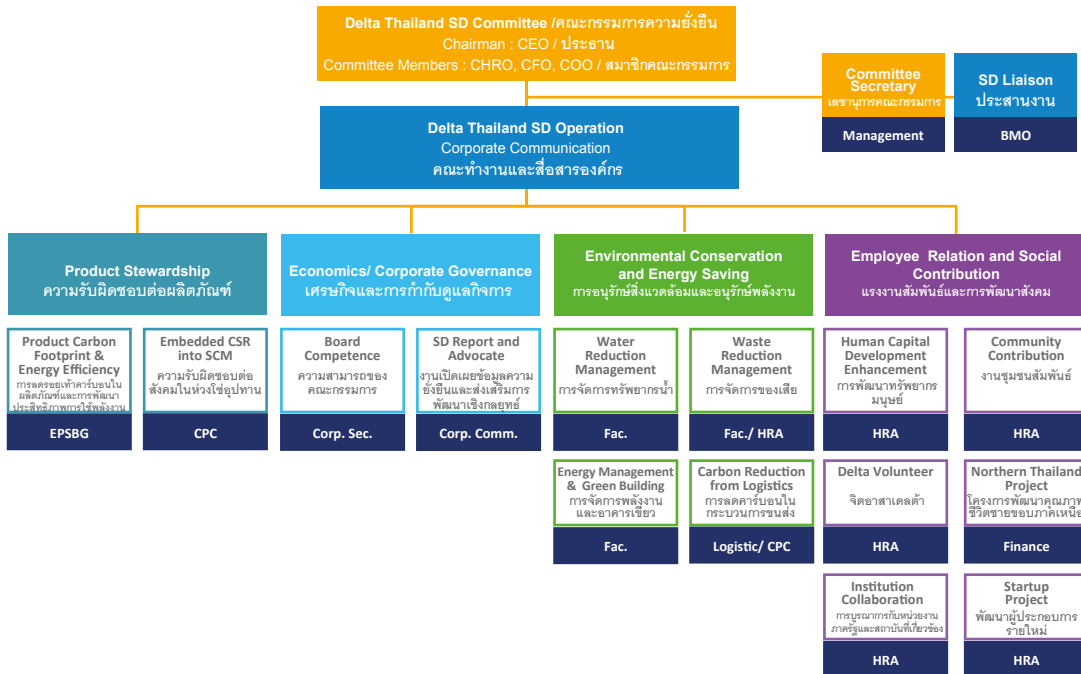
Delta Thailand SD Committee /คณะกรรมการความยั่งยืน
Chairman : CEO / ประธาน
Committee Members : CHRO, CFO, COO / สมาชิกคณะกรรมการ

Committee Secretary
เลขานุการคณะกรรมการ
Management

SD Liaison
ประสานงาน
BMO

Delta Thailand SD Operation
Corporate Communication
คณะทำงานและสื่อสารองค์กร

Product Stewardship
ความรับผิดชอบต่อผลิตภัณฑ์

Product Carbon Footprint & Energy Efficiency
การลดรอยเท้าคาร์บอนในผลิตภัณฑ์และการพัฒนาประสิทธิภาพการใช้พลังงาน
EPSBG

Embedded CSR into SCM
ความรับผิดชอบต่อสังคมในห่วงโซ่อุปทาน
CPC

Economics/ Corporate Governance
เศรษฐกิจและการกำกับดูแลกิจการ

Board Competence
ความสามารถของคณะกรรมการ
Corp. Sec.

SD Report and Advocate
งานเปิดเผยข้อมูลความยั่งยืนและส่งเสริมการพัฒนาเชิงกลยุทธ์
Corp. Comm.

Environmental Conservation and Energy Saving
การอนุรักษ์สิ่งแวดล้อมและอนุรักษ์พลังงาน

Water Reduction Management
การจัดการทรัพยากรน้ำ
Fac.

Waste Reduction Management
การจัดการของเสีย
Fac./ HRA

Energy Management & Green Building
การจัดการพลังงานและอาคารเขียว
Fac.

Carbon Reduction from Logistics
การลดคาร์บอนในกระบวนการขนส่ง
Logistic/ CPC

Employee Relation and Social Contribution
แรงงานสัมพันธ์และการพัฒนาสังคม

Human Capital Development Enhancement
การพัฒนาทรัพยากรมนุษย์
HRA

Community Contribution
งานชุมชนสัมพันธ์
HRA

Delta Volunteer
จิตอาสาเดลต้า
HRA

Northern Thailand Project
โครงการพัฒนาคุณภาพชีวิตชายขอบภาคเหนือ
Finance

Institution Collaboration
การบูรณาการกับหน่วยงานภาครัฐและสถาบันที่เกี่ยวข้อง
HRA

Startup Project
พัฒนาผู้ประกอบการรายใหม่
HRA